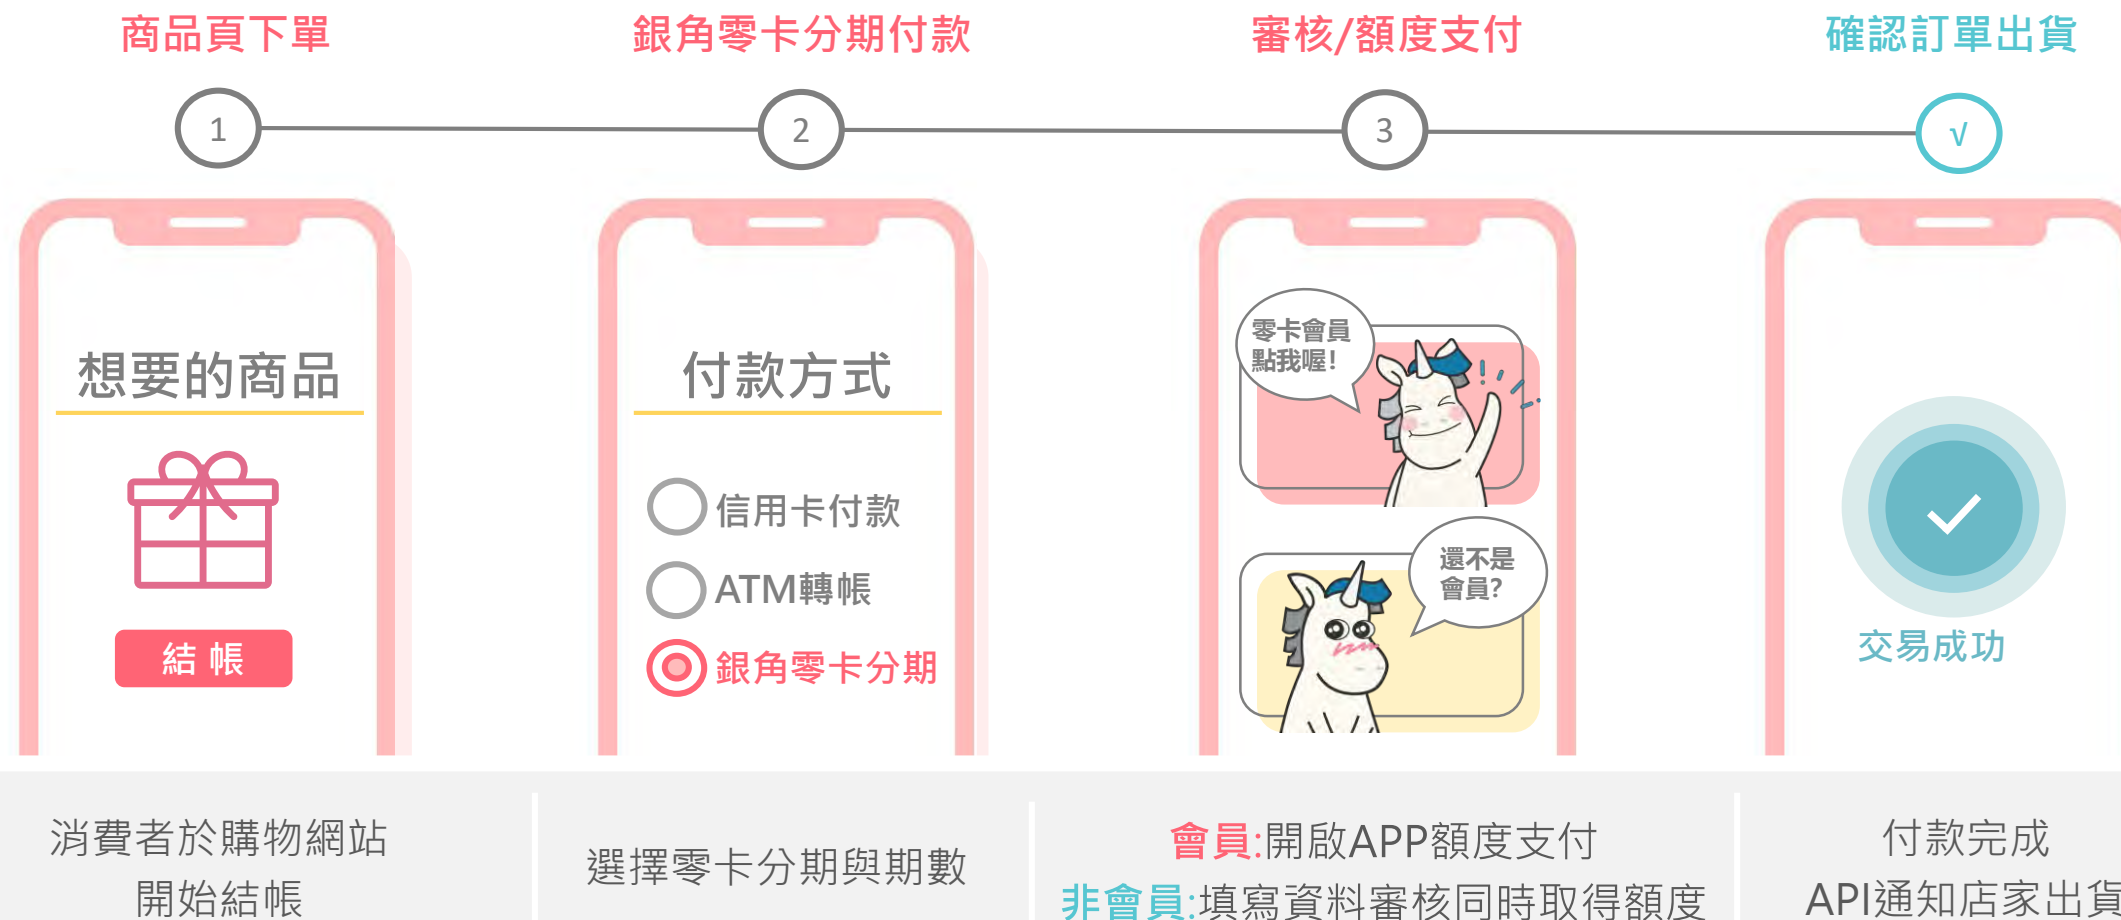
商品頁下單

銀角零卡分期付款

審核/額度支付

確認訂單出貨

1

2

3

√

想要的商品

結 帳

付款方式

信用卡付款

ATM轉帳

銀角零卡分期

零卡會員點我喔!

還不是會員?

交易成功

消費者於購物網站開始結帳

選擇零卡分期與期數

會員:開啟APP額度支付
非會員:填寫資料審核同時取得額度

付款完成
API通知店家出貨